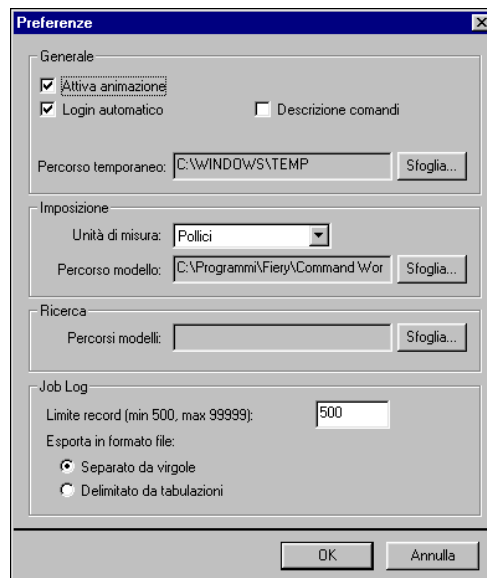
Preferenze

Generale

Attiva animazione

Login automatico

Descrizione comandi

Percorso temporaneo: C:\WINDOWS\TEMP

Sfoglia...

Imposizione

Unità di misura: Pollici

Percorso modello: C:\Programmi\Fiery\Command Wor

Sfoglia...

Ricerca

Percorsi modelli:

Sfoglia...

Job Log

Limite record (min 500, max 99999): 500

Esporta in formato file:

Separato da virgole

Delimitato da tabulazioni

OK

Annulla